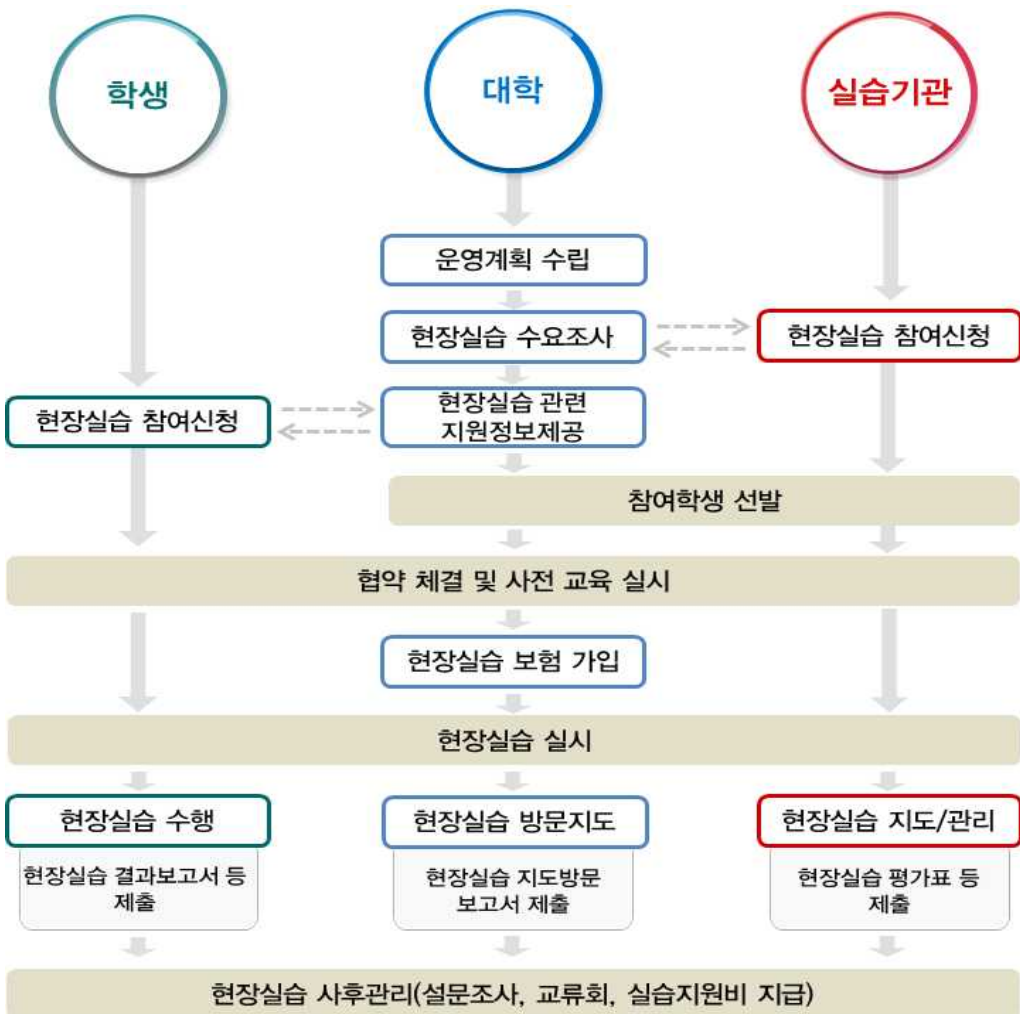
학생

대학

실습기관

운영계획 수립

현장실습 수요조사

현장실습 참여신청

현장실습 참여신청

현장실습 관련 지원정보제공

참여학생 선발

협약 체결 및 사전 교육 실시

현장실습 보험 가입

현장실습 실시

현장실습 수행

현장실습 결과보고서 등 제출

현장실습 방문지도

현장실습 지도방문 보고서 제출

현장실습 지도/관리

현장실습 평가표 등 제출

현장실습 사후관리(설문조사, 교류회, 실습지원비 지급)